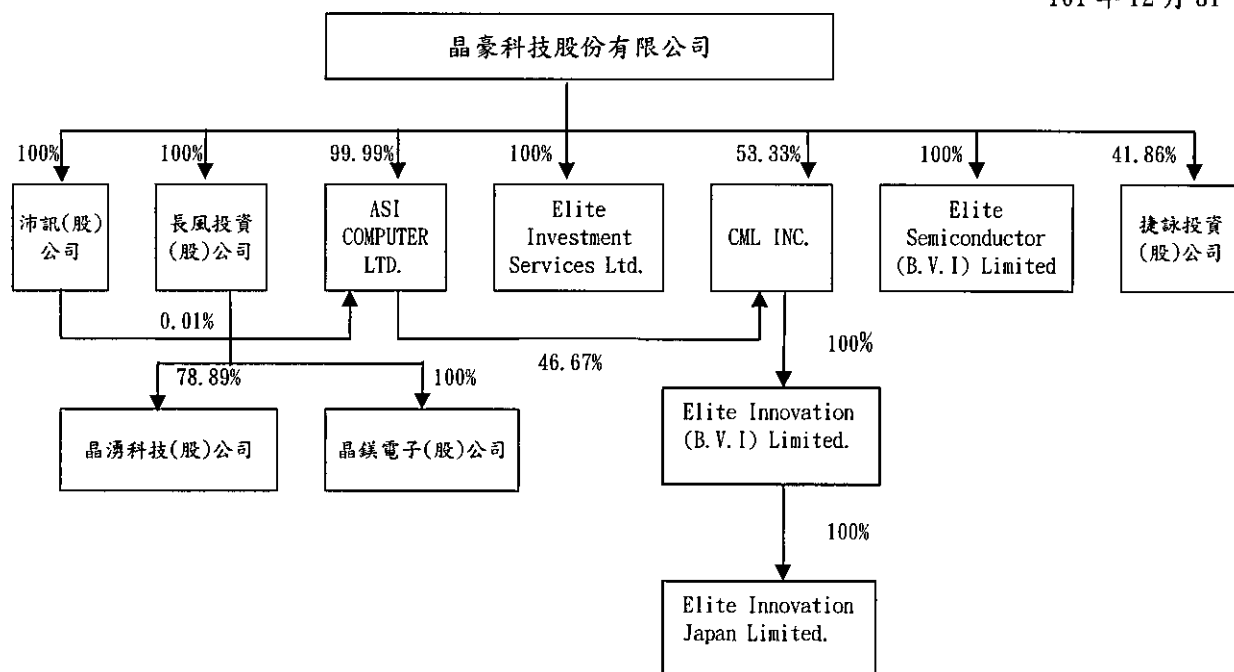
101 年 12 月 31

晶豪科技股份有限公司

100%
沛訊(股)公司

100%
長風投資(股)公司

99.99%
ASI COMPUTER LTD.

100%
Elite Investment Services Ltd.

53.33%
CML INC.

100%
Elite Semiconductor (B.V.I) Limited

41.86%
捷詠投資(股)公司

0.01%

46.67%

78.89%
晶湧科技(股)公司

100%
晶鎂電子(股)公司

100%
Elite Innovation (B.V.I) Limited.

100%
Elite Innovation Japan Limited.